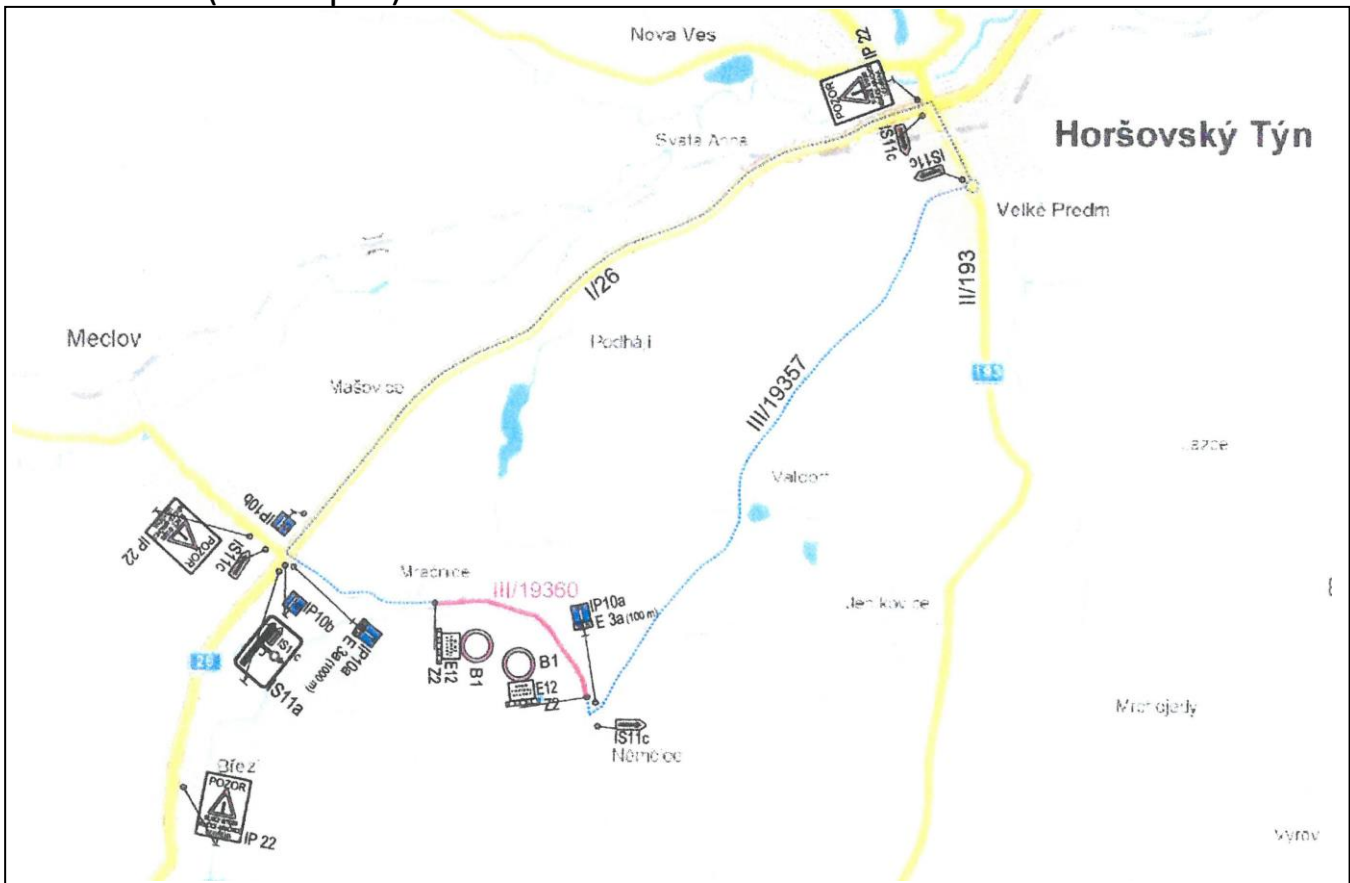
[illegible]

Nova Ves

IP 22
POZOR

Svatá Anna

IS11c
IS11c

Horšovský Týn

Velké Předm

I/26

II/193

Meclov

Podhají

III/19357

193

Mašovice

Lazce

Valcom

IP10b
POZOR
IP 22
IS11c

Mracnice

III/19360

IP10a
E 3a (100 m)

Jen kovice

IP10b
IS11a
IP10a
E 3a (1000 m)

E12
Z2
B1

B1
E12
Z2

IS11c
Němčice

Mrchojedy

26

Březí
POZOR
IP 22

Vyrov

8